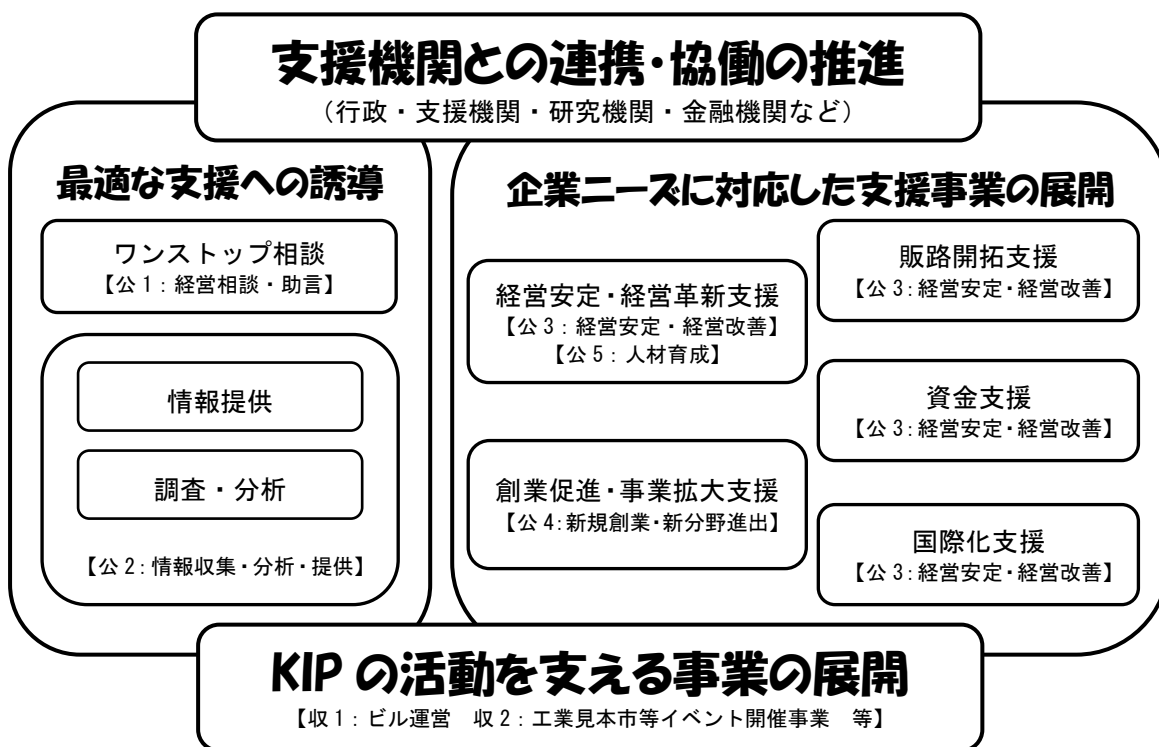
支援機関との連携・協働の推進
（行政・支援機関・研究機関・金融機関など）

最適な支援への誘導

ワンストップ相談
【公 1：経営相談・助言】

情報提供

調査・分析

【公 2：情報収集・分析・提供】

企業ニーズに対応した支援事業の展開

経営安定・経営革新支援
【公 3：経営安定・経営改善】
【公 5：人材育成】

創業促進・事業拡大支援
【公 4：新規創業・新分野進出】

販路開拓支援
【公 3：経営安定・経営改善】

資金支援
【公 3：経営安定・経営改善】

国際化支援
【公 3：経営安定・経営改善】

KIP の活動を支える事業の展開
【収 1：ビル運営　収 2：工業見本市等イベント開催事業　等】